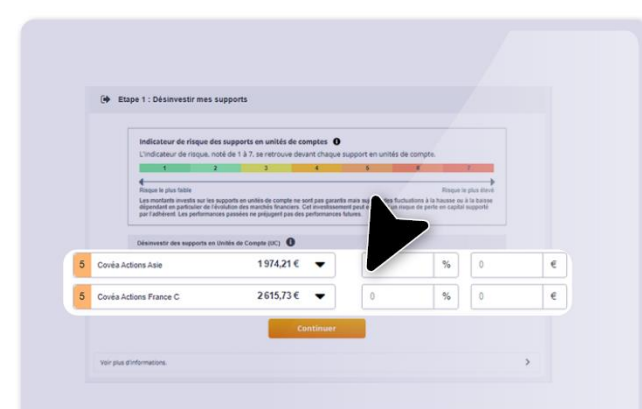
Etape 1 : Désinvestir mes supports

Indicateur de risque des supports en unités de comptes

L'indicateur de risque, noté de 1 à 7, se retrouve devant chaque support en unités de compte.

| 1 | 2 | 3 | 4 | 5 | 6 | 7 |
|---|---|---|---|---|---|---|

Risque le plus faible

Risque le plus élevé

Les montants investis sur les supports en unités de compte ne sont pas garantis mais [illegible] fluctuations à la hausse ou à la baisse dépendant en particulier de l'évolution des marchés financiers. Cet investissement peut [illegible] risque de perte en capital supporté par l'adhérent. Les performances passées ne préjugent pas des performances futures.

Désinvestir des supports en Unités de Compte (UC)

5 Covéa Actions Asie 1 974,21 € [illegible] % 0 €

5 Covéa Actions France C 2 615,73 € 0 % 0 €

Continuer

Voir plus d'informations.